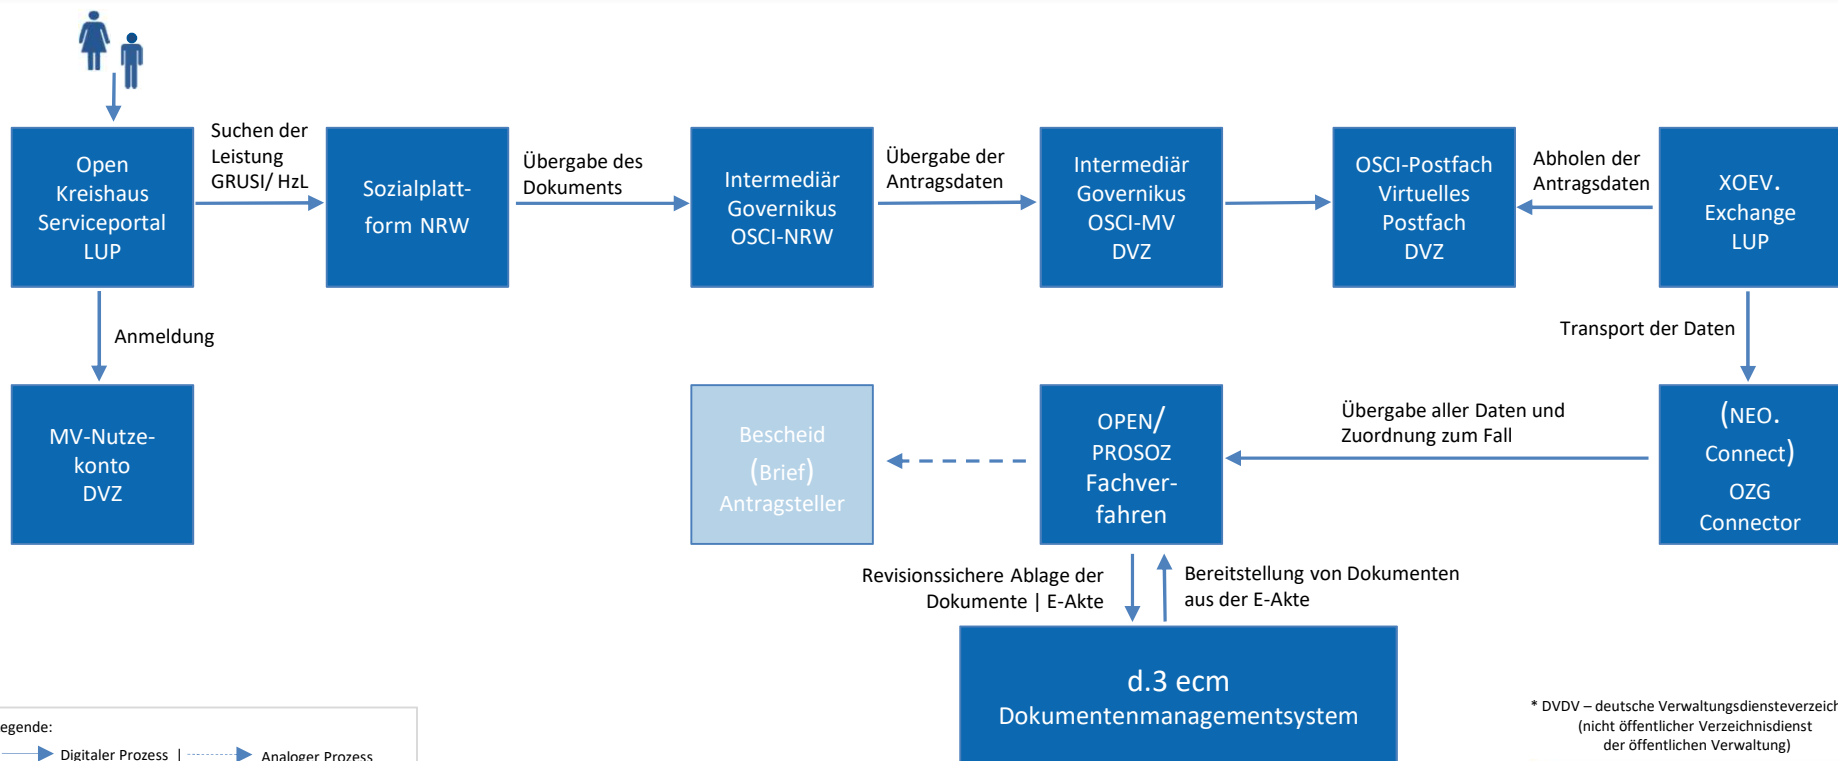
Open Kreishaus Serviceportal LUP

Suchen der Leistung GRUSI/ HzL

Sozialplattform NRW

Übergabe des Dokuments

Intermediär Governikus OSCI-NRW

Übergabe der Antragsdaten

Intermediär Governikus OSCI-MV DVZ

OSCI-Postfach Virtuelles Postfach DVZ

Abholen der Antragsdaten

XOEV. Exchange LUP

Anmeldung

Transport der Daten

MV-Nutzekonto DVZ

Bescheid (Brief) Antragsteller

OPEN/ PROSOZ Fachverfahren

Übergabe aller Daten und Zuordnung zum Fall

(NEO. Connect) OZG Connector

Revisionssichere Ablage der Dokumente | E-Akte

Bereitstellung von Dokumenten aus der E-Akte

d.3 ecm Dokumentenmanagementsystem

egende:
Digitaler Prozess | Analoger Prozess

* DVDV – deutsche Verwaltungsdiensteverzeich (nicht öffentlicher Verzeichnisdienst der öffentlichen Verwaltung)